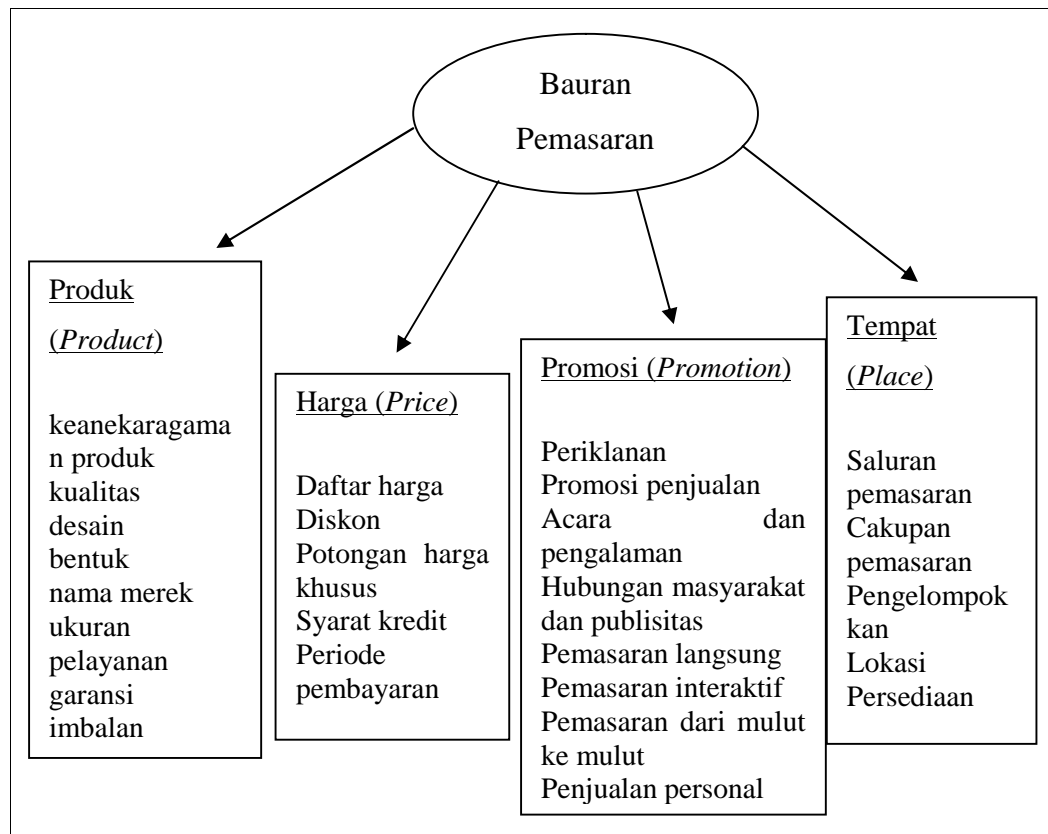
Bauran Pemasaran

Produk (Product)

keanekaragaman produk
kualitas
desain
bentuk
nama merek
ukuran
pelayanan
garansi
imbalan

Harga (Price)

Daftar harga
Diskon
Potongan harga khusus
Syarat kredit
Periode pembayaran

Promosi (Promotion)

Periklanan
Promosi penjualan
Acara dan pengalaman
Hubungan masyarakat dan publisitas
Pemasaran langsung
Pemasaran interaktif
Pemasaran dari mulut ke mulut
Penjualan personal

Tempat (Place)

Saluran pemasaran
Cakupan pemasaran
Pengelompokkan
Lokasi
Persediaan